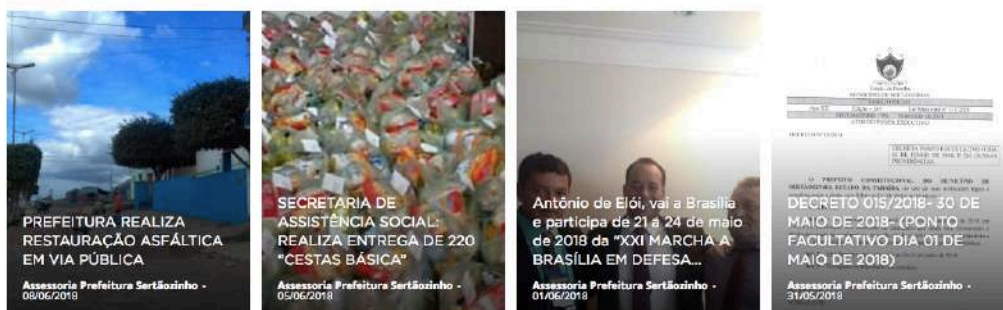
PREFEITURA REALIZA RESTAURAÇÃO ASFÁLTICA EM VIA PÚBLICA

Assessoria Prefeitura Sertãozinho - 08/06/2018

SECRETARIA DE ASSISTÊNCIA SOCIAL: REALIZA ENTREGA DE 220 "CESTAS BÁSICA"

Assessoria Prefeitura Sertãozinho - 05/06/2018

Antônio de Elói, vai a Brasília e participa de 21 a 24 de maio de 2018 da "XXI MARCHA A BRASÍLIA EM DEFESA...

Assessoria Prefeitura Sertãozinho - 01/06/2018

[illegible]

DECRETO 015/2018- 30 DE MAIO DE 2018- (PONTO FACULTATIVO DIA 01 DE MAIO DE 2018)

Assessoria Prefeitura Sertãozinho - 31/05/2018